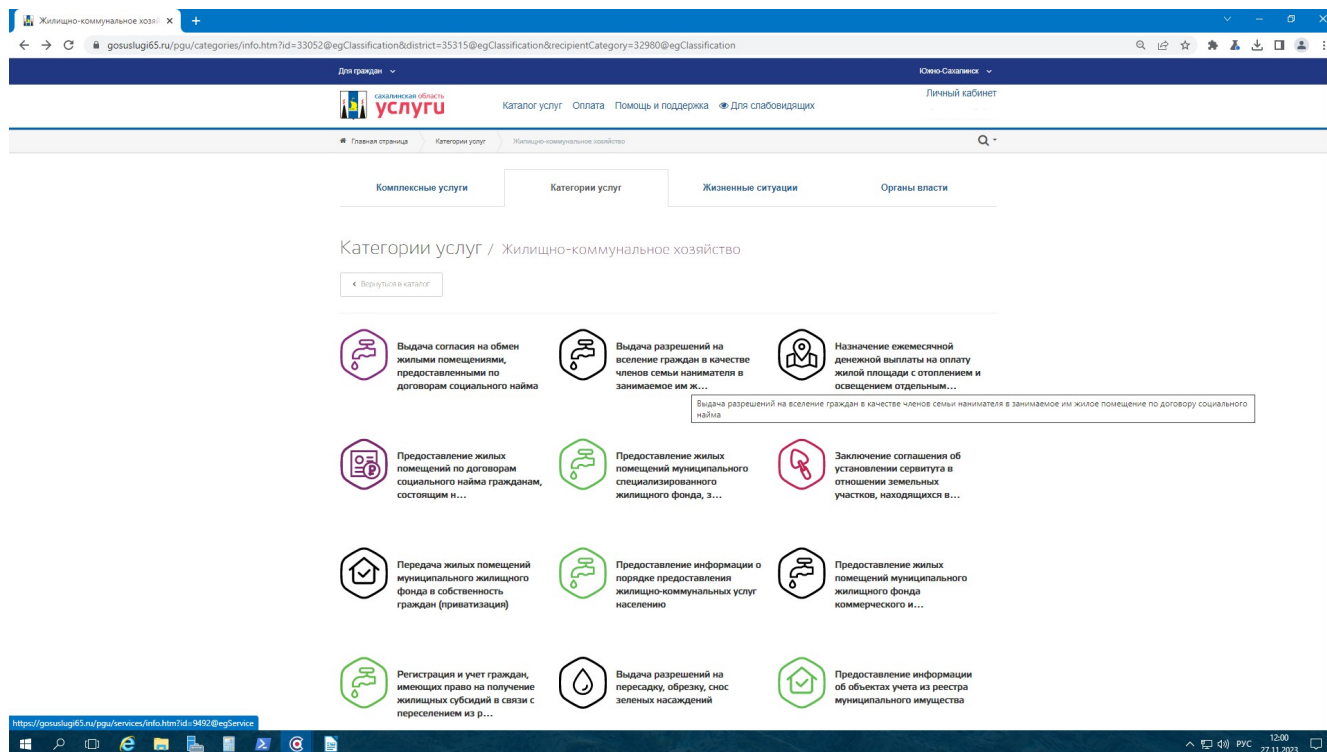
Жилищно-коммунальное хозяй ×
+

gosuslugi65.ru/pgu/categories/info.htm?id=33052@egClassification&district=35315@egClassification&recipientCategory=32980@egClassification

Для граждан
Южно-Сахалинск

сахалинская область
услуги
Каталог услуг Оплата Помощь и поддержка Для слабовидящих
Личный кабинет

Главная страница
Категории услуг
Жилищно-коммунальное хозяйство

Комплексные услуги
Категории услуг
Жизненные ситуации
Органы власти

Категории услуг / Жилищно-коммунальное хозяйство

Вернуться в каталог

Выдача согласия на обмен жилыми помещениями, предоставленными по договорам социального найма

Выдача разрешений на вселение граждан в качестве членов семьи нанимателя в занимаемое им ж…

Назначение ежемесячной денежной выплаты на оплату жилой площади с отоплением и освещением отдельным…

Выдача разрешений на вселение граждан в качестве членов семьи нанимателя в занимаемое им жилое помещение по договору социального найма

Предоставление жилых помещений по договорам социального найма гражданам, состоящим н…

Предоставление жилых помещений муниципального специализированного жилищного фонда, з…

Заключение соглашения об установлении сервитута в отношении земельных участков, находящихся в…

Передача жилых помещений муниципального жилищного фонда в собственность граждан (приватизация)

Предоставление информации о порядке предоставления жилищно-коммунальных услуг населению

Предоставление жилых помещений муниципального жилищного фонда коммерческого и…

Регистрация и учет граждан, имеющих право на получение жилищных субсидий в связи с переселением из р…

Выдача разрешений на пересадку, обрезку, снос зеленых насаждений

Предоставление информации об объектах учета из реестра муниципального имущества

https://gosuslugi65.ru/pgu/services/info.htm?id=9492@egService

РУС 12:00 27.11.2023